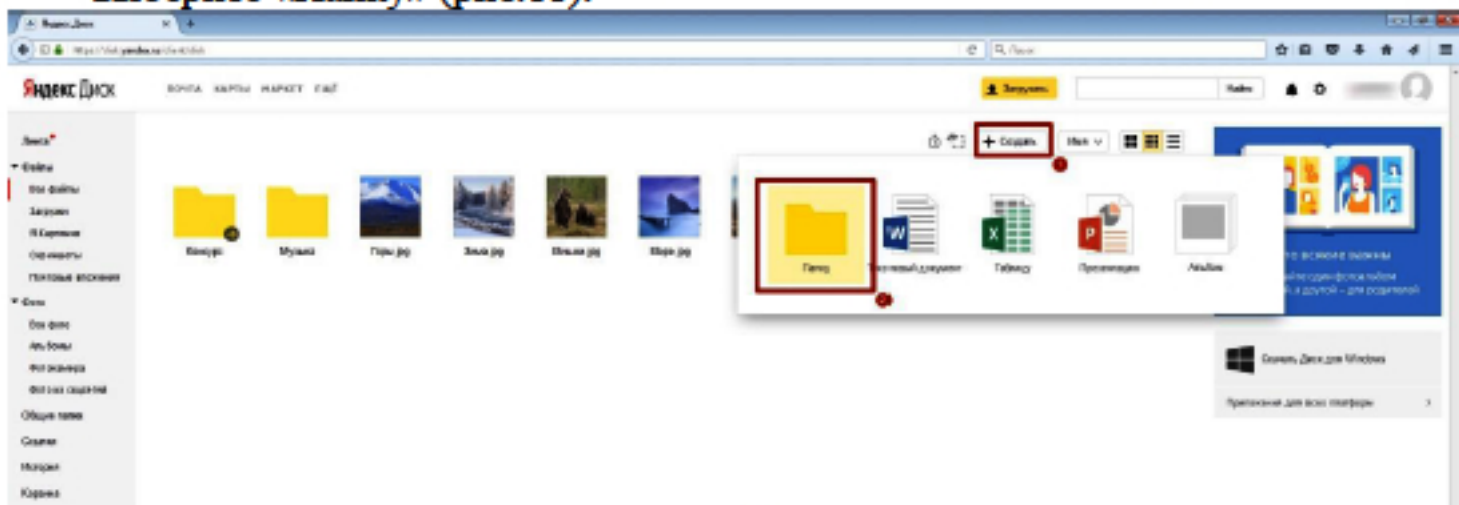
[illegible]

Яндекс Диск

Почта Карты Маркет Ещё

Загрузить

Найти

Лента

Файлы

Все файлы

Загрузки

Скриншоты

Почтовые вложения

Фото

Все фото

Альбомы

Фотокамера

Общие папки

Ссылки

История

Корзина

+ Создать

Конкурс

Музыка

Горы.jpg

Зима.jpg

Мишки.jpg

Море.jpg

Папку

Текстовый документ

Таблицу

Презентацию

Альбом

Скачать Диск для Windows

Приложения для всех платформ